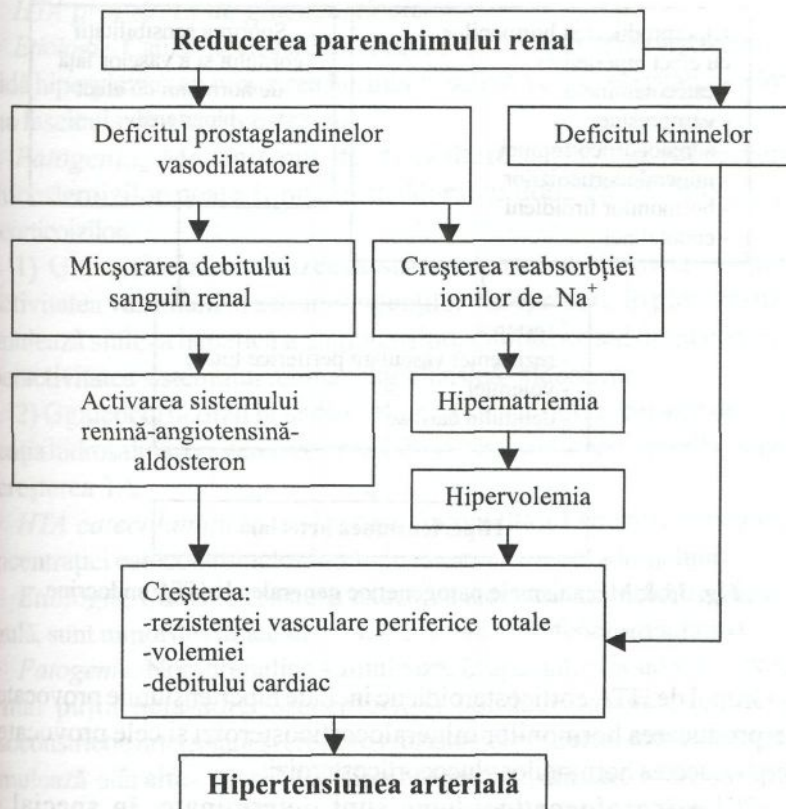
Reducerea parenchimului renal

Deficitul prostaglandinelor vasodilatatoare

Deficitul kininelor

Micşorarea debitului sanguin renal

Creşterea reabsorbţiei ionilor de $Na^+$

Activarea sistemului renină-angiotensină-aldosteron

Hipernatriemia

Hipervolemia

Creşterea:
-rezistenţei vasculare periferice totale
-volemiei
-debitului cardiac

Hipertensiunea arterială